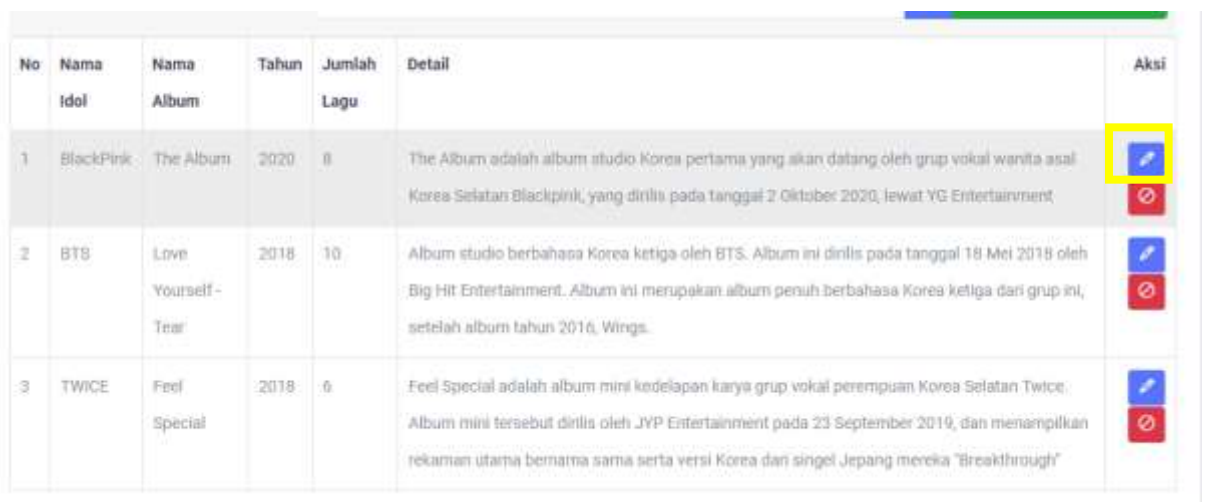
| No | Nama Idol | Nama Album | Tahun | Jumlah Lagu | Detail | Aksi |
|---|---|---|---|---|---|---|
| 1 | BlackPink | The Album | 2020 | 8 | The Album adalah album studio Korea pertama yang akan datang oleh grup vokal wanita asal Korea Selatan Blackpink, yang dirilis pada tanggal 2 Oktober 2020, lewat YG Entertainment | |
| 2 | BTS | Love Yourself - Tear | 2018 | 10 | Album studio berbahasa Korea ketiga oleh BTS. Album ini dirilis pada tanggal 18 Mei 2018 oleh Big Hit Entertainment. Album ini merupakan album penuh berbahasa Korea ketiga dari grup ini, setelah album tahun 2016, Wings. | |
| 3 | TWICE | Feel Special | 2018 | 6 | Feel Special adalah album mini kedelapan karya grup vokal perempuan Korea Selatan Twice. Album mini tersebut dirilis oleh JYP Entertainment pada 23 September 2019, dan menampilkan rekaman utama bernama sama serta versi Korea dari singel Jepang mereka "Breakthrough" | |